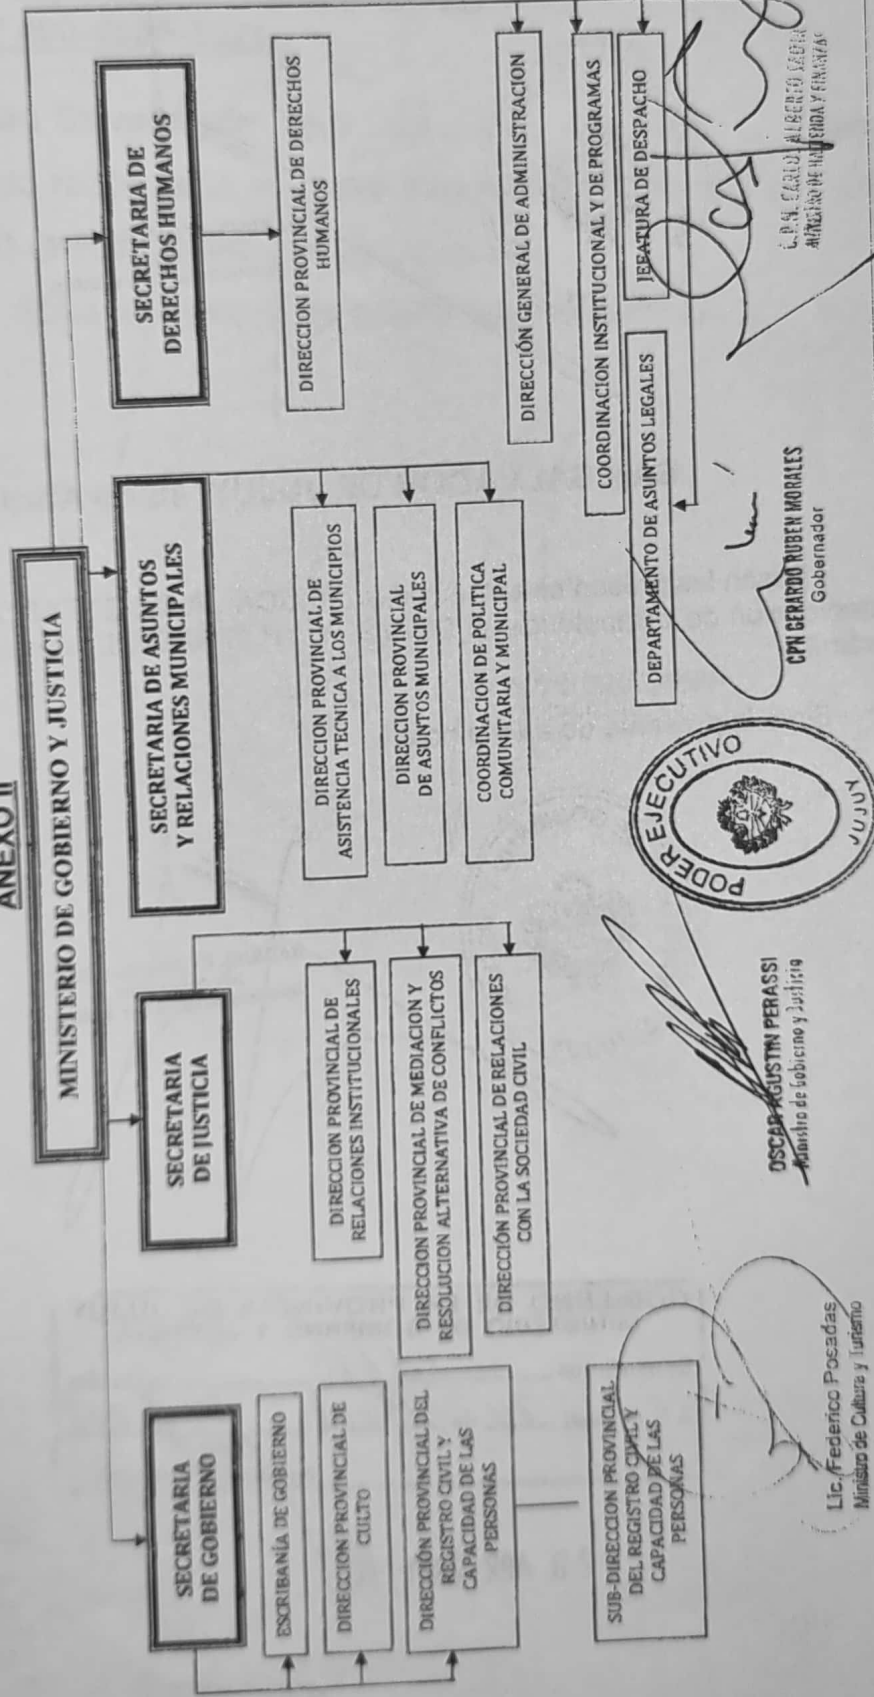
ANEXO II

MINISTERIO DE GOBIERNO Y JUSTICIA

SECRETARIA DE GOBIERNO

ESCRIBANÍA DE GOBIERNO

DIRECCION PROVINCIAL DE CULTO

DIRECCIÓN PROVINCIAL DEL REGISTRO CIVIL Y CAPACIDAD DE LAS PERSONAS

SUB-DIRECCION PROVINCIAL DEL REGISTRO CIVIL Y CAPACIDAD DE LAS PERSONAS

SECRETARIA DE JUSTICIA

DIRECCION PROVINCIAL DE RELACIONES INSTITUCIONALES

DIRECCION PROVINCIAL DE MEDIACION Y RESOLUCION ALTERNATIVA DE CONFLICTOS

DIRECCIÓN PROVINCIAL DE RELACIONES CON LA SOCIEDAD CIVIL

SECRETARIA DE ASUNTOS Y RELACIONES MUNICIPALES

DIRECCION PROVINCIAL DE ASISTENCIA TECNICA A LOS MUNICIPIOS

DIRECCION PROVINCIAL DE ASUNTOS MUNICIPALES

COORDINACION DE POLITICA COMUNITARIA Y MUNICIPAL

SECRETARIA DE DERECHOS HUMANOS

DIRECCION PROVINCIAL DE DERECHOS HUMANOS

DIRECCIÓN GENERAL DE ADMINISTRACION

COORDINACION INSTITUCIONAL Y DE PROGRAMAS

JEFATURA DE DESPACHO

DEPARTAMENTO DE ASUNTOS LEGALES

Lic. Federico Posadas
Ministro de Cultura y Turismo

OSCAR AGUSTIN PERASSI
Ministro de Gobierno y Justicia

PODER EJECUTIVO
JUJUY

CPN GERARDO RUBEN MORALES
Gobernador

C.P.N. CARLOS ALBERTO SADIR
MINISTRO DE HACIENDA Y FINANZAS